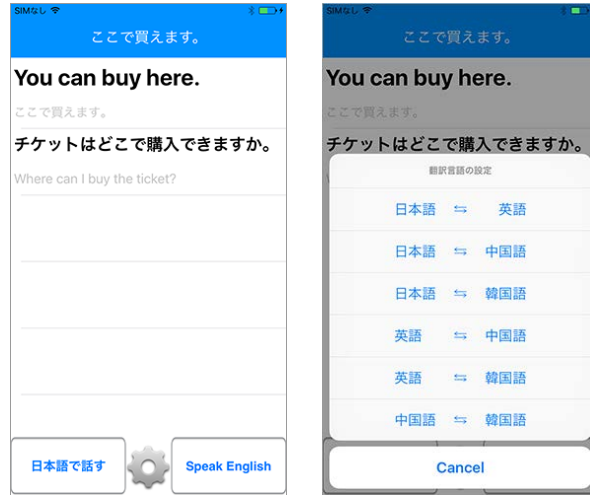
SIMなし

ここで買えます。

You can buy here.

ここで買えます。

チケットはどこで購入できますか。

Where can I buy the ticket?

日本語で話す

Speak English

SIMなし

ここで買えます。

You can buy here.

ここで買えます。

チケットはどこで購入できますか。

翻訳言語の設定

日本語 ⇆ 英語

日本語 ⇆ 中国語

日本語 ⇆ 韓国語

英語 ⇆ 中国語

英語 ⇆ 韓国語

中国語 ⇆ 韓国語

Cancel